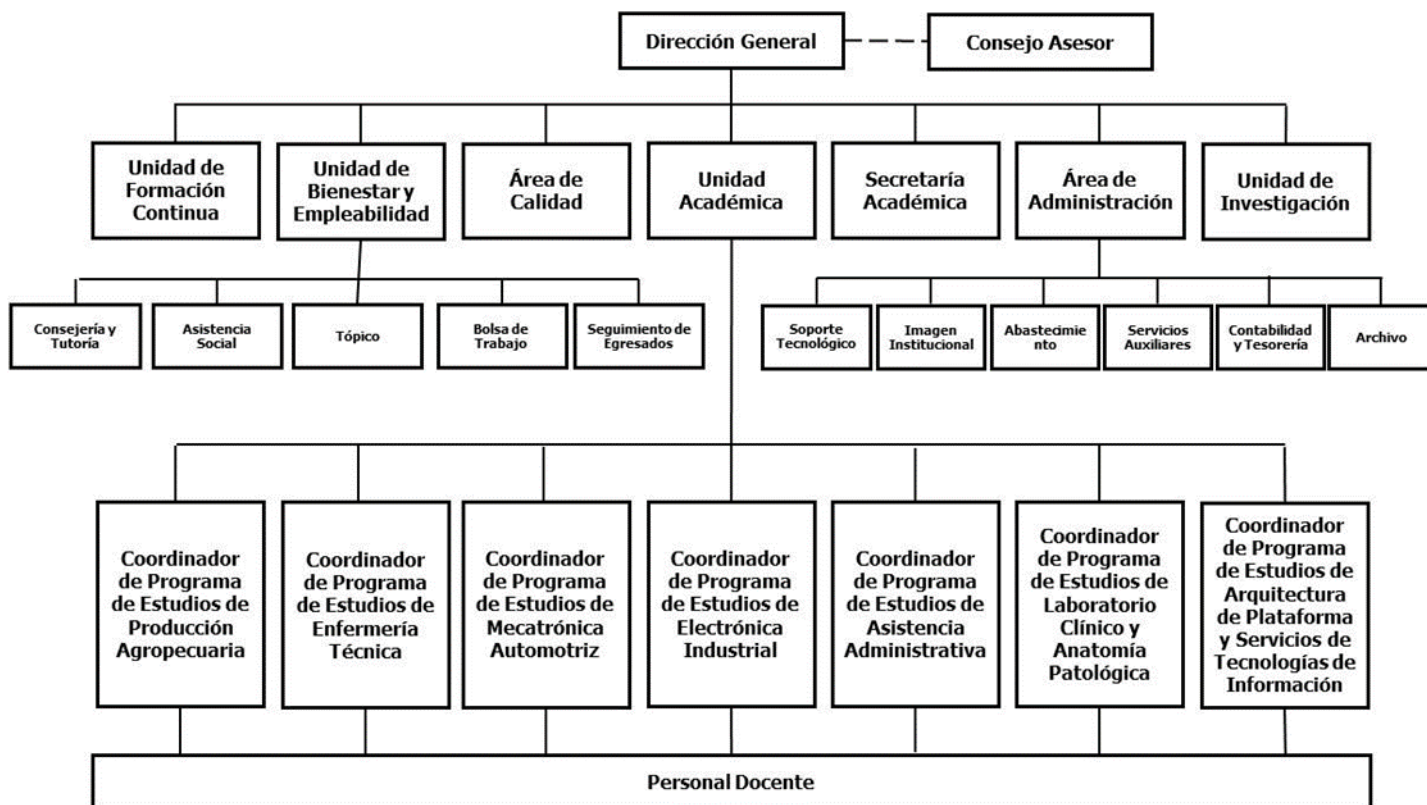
Dirección General

Consejo Asesor

Unidad de Formación Continua

Unidad de Bienestar y Empleabilidad

Área de Calidad

Unidad Académica

Secretaría Académica

Área de Administración

Unidad de Investigación

Consejería y Tutoría

Asistencia Social

Tópico

Bolsa de Trabajo

Seguimiento de Egresados

Soporte Tecnológico

Imagen Institucional

Abastecimie nto

Servicios Auxiliares

Contabilidad y Tesorería

Archivo

Coordinador de Programa de Estudios de Producción Agropecuaria

Coordinador de Programa de Estudios de Enfermería Técnica

Coordinador de Programa de Estudios de Mecatrónica Automotriz

Coordinador de Programa de Estudios de Electrónica Industrial

Coordinador de Programa de Estudios de Asistencia Administrativa

Coordinador de Programa de Estudios de Laboratorio Clínico y Anatomía Patológica

Coordinador de Programa de Estudios de Arquitectura de Plataforma y Servicios de Tecnologías de Información

Personal Docente